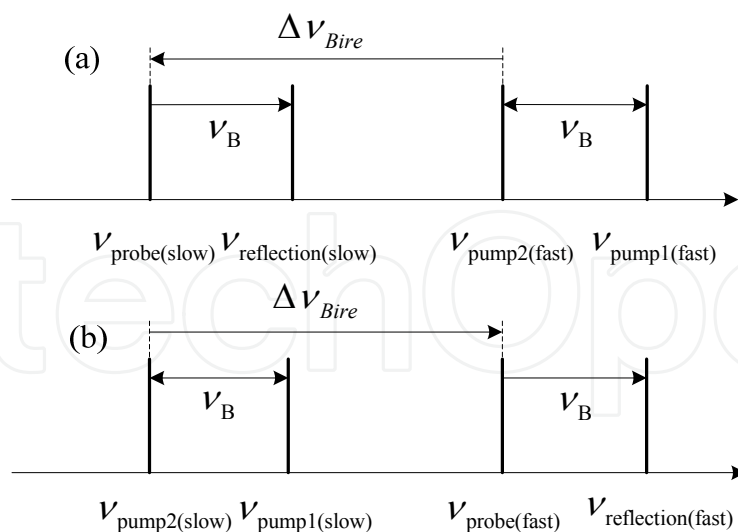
$\Delta \nu_{Bire}$

(a)

$\nu_{\mathrm{B}}$

$\nu_{\mathrm{B}}$

$\nu_{\mathrm{probe(slow)}}$ $\nu_{\mathrm{reflection(slow)}}$ $\nu_{\mathrm{pump2(fast)}}$ $\nu_{\mathrm{pump1(fast)}}$

$\Delta \nu_{Bire}$

(b)

$\nu_{\mathrm{B}}$

$\nu_{\mathrm{B}}$

$\nu_{\mathrm{pump2(slow)}}$ $\nu_{\mathrm{pump1(slow)}}$ $\nu_{\mathrm{probe(fast)}}$ $\nu_{\mathrm{reflection(fast)}}$